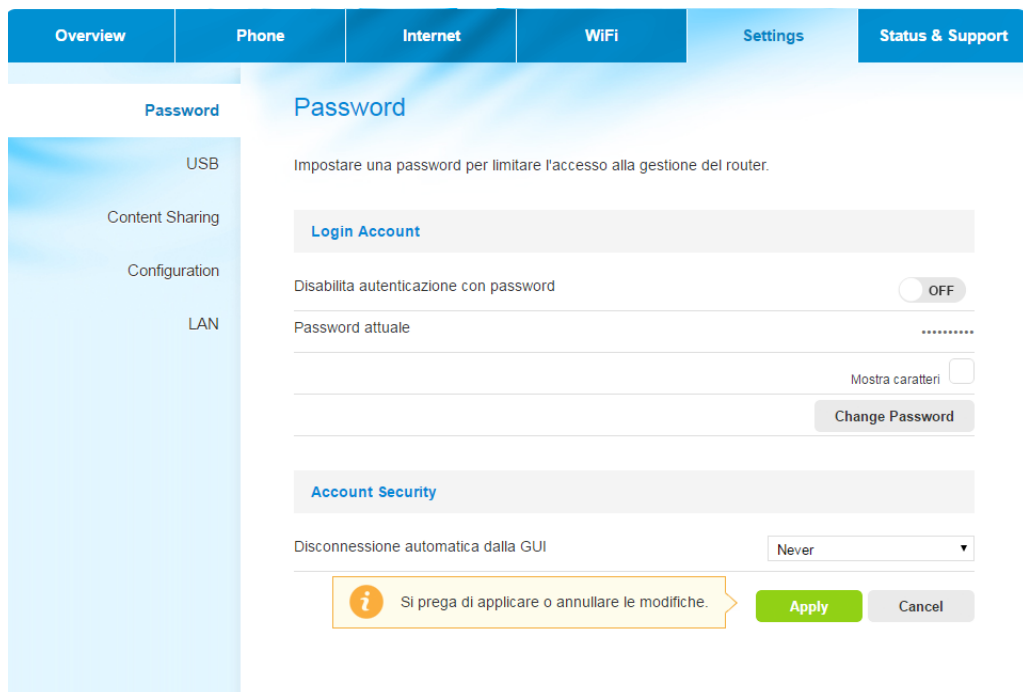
Overview | Phone | Internet | WiFi | Settings | Status & Support

Password
USB
Content Sharing
Configuration
LAN

Password

Impostare una password per limitare l'accesso alla gestione del router.

Login Account

Disabilita autenticazione con password OFF

Password attuale ••••••••••

Mostra caratteri

Change Password

Account Security

Disconnessione automatica dalla GUI Never

Si prega di applicare o annullare le modifiche.

Apply Cancel